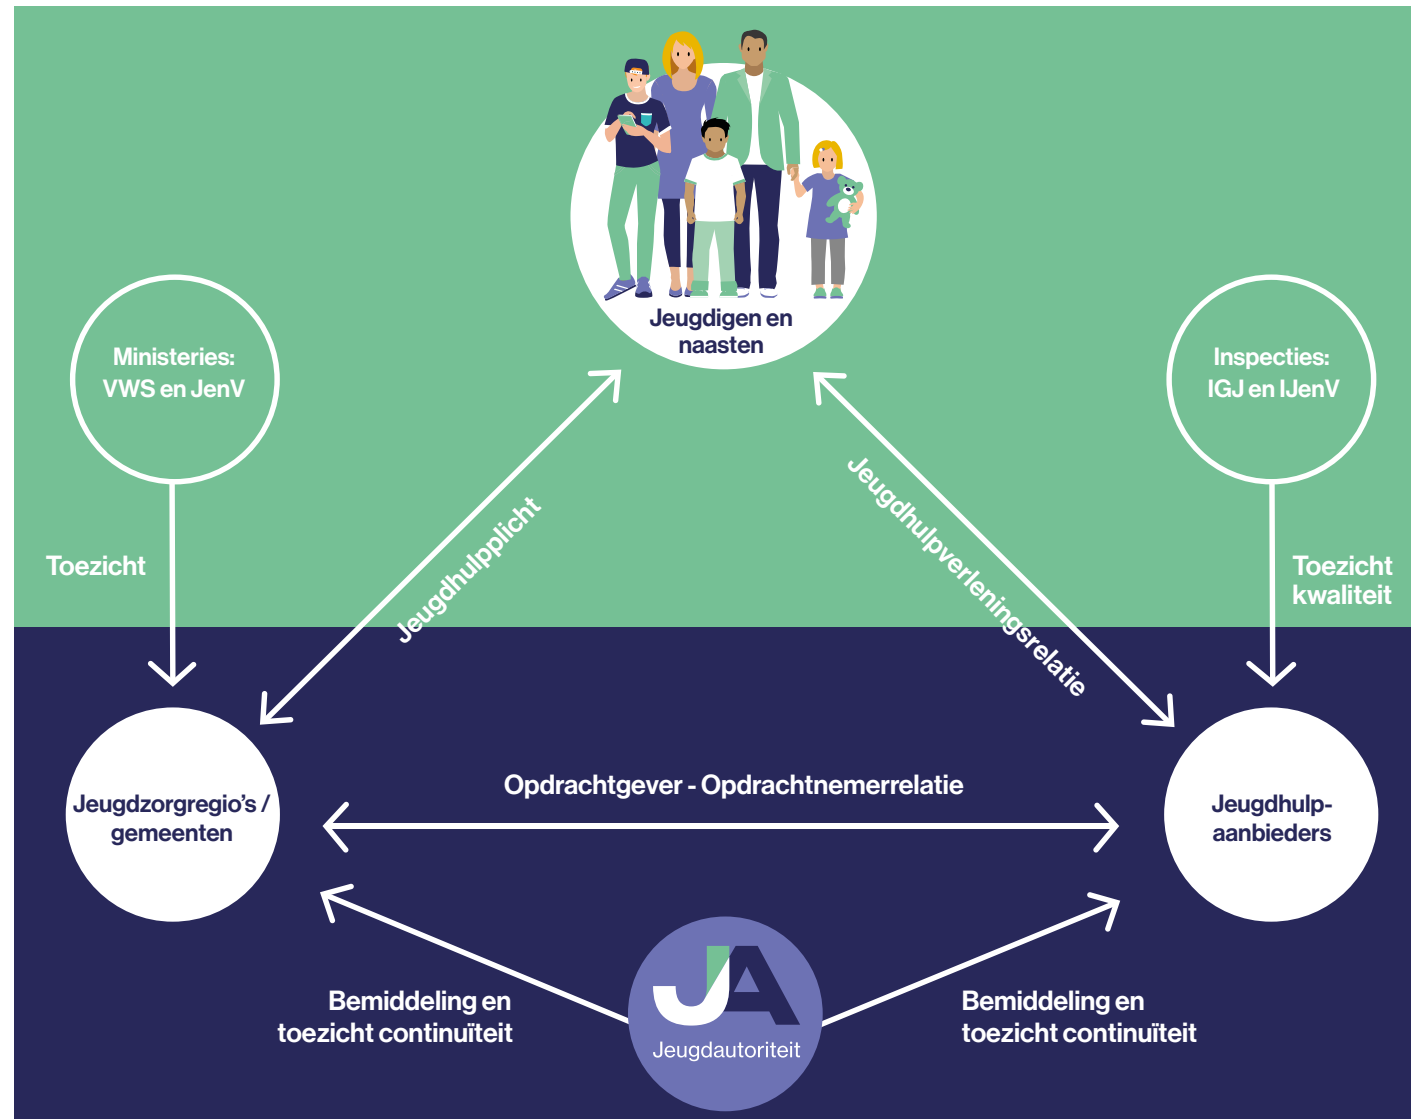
Jeugdigen en naasten

Ministeries: VWS en JenV

Inspecties: IGJ en IJenV

Toezicht

Jeugdhulpplicht

Jeugdhulpverleningsrelatie

Toezicht kwaliteit

Jeugdzorgregio's / gemeenten

Opdrachtgever - Opdrachtnemerrelatie

Jeugdhulp-aanbieders

Bemiddeling en toezicht continuïteit

JA
Jeugdautoriteit

Bemiddeling en toezicht continuïteit